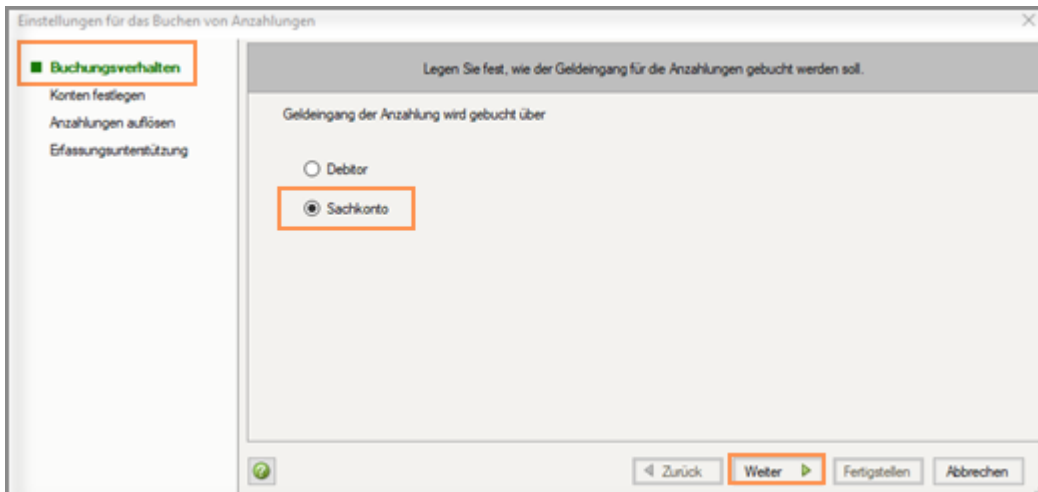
Einstellungen für das Buchen von Anzahlungen

Buchungsverhalten
Konten festlegen
Anzahlungen auflösen
Erfassungsunterstützung

Legen Sie fest, wie der Geldeingang für die Anzahlungen gebucht werden soll.

Geldeingang der Anzahlung wird gebucht über

Debitor

Sachkonto

Zurück
Weiter
Fertigstellen
Abbrechen